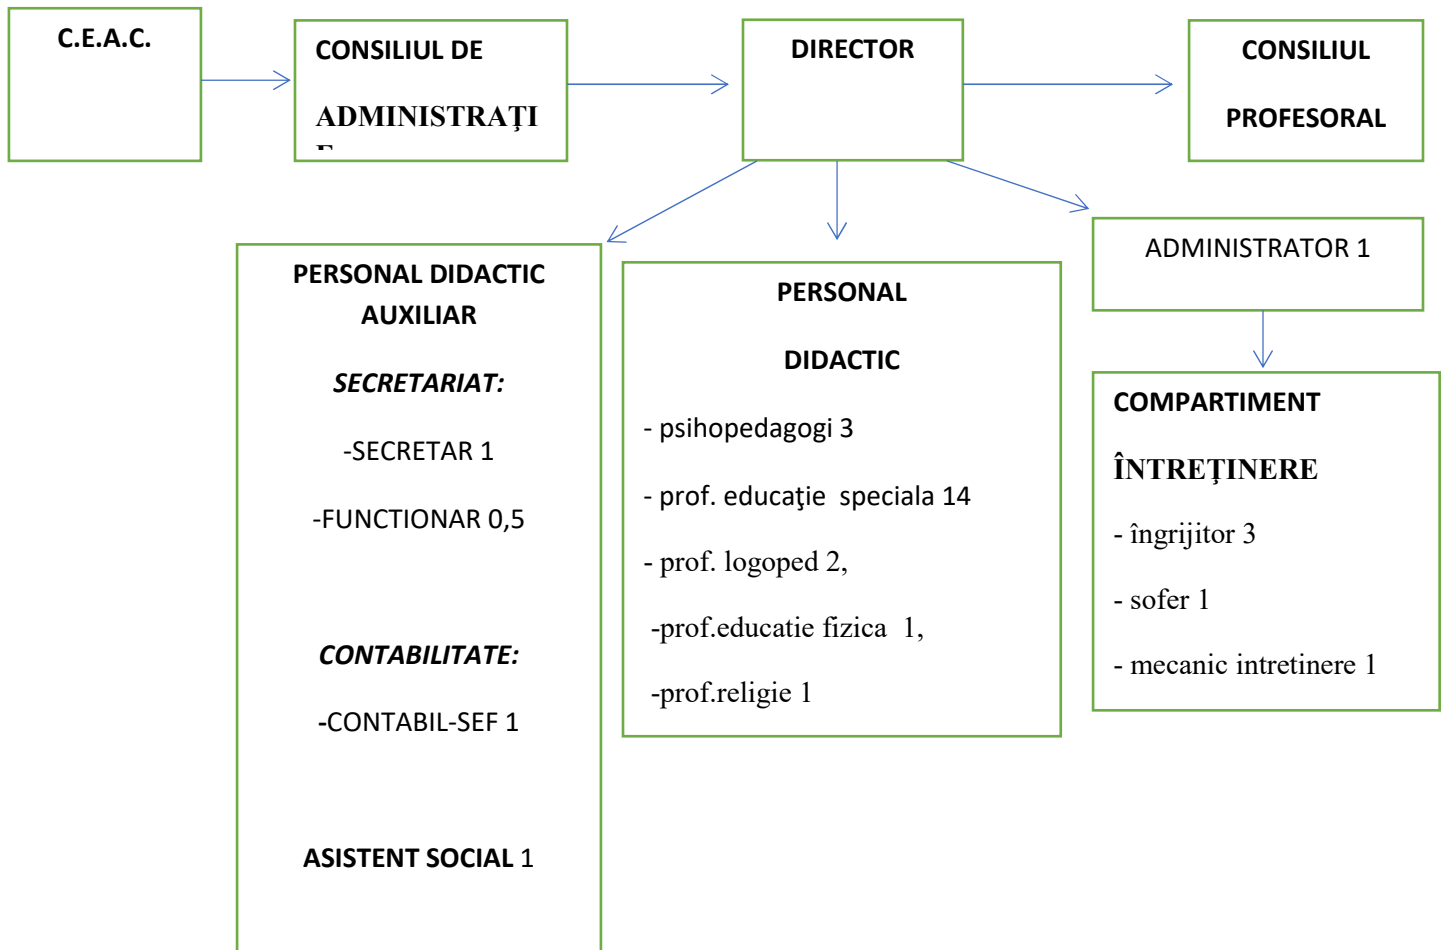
C.E.A.C.

CONSILIUL DE

ADMINISTRAŢI

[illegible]

DIRECTOR

CONSILIUL

PROFESORAL

PERSONAL DIDACTIC AUXILIAR

SECRETARIAT:

-SECRETAR 1

-FUNCTIONAR 0,5

CONTABILITATE:

-CONTABIL-SEF 1

ASISTENT SOCIAL 1

PERSONAL

DIDACTIC

- psihopedagogi 3

- prof. educaţie speciala 14

- prof. logoped 2,

-prof.educatie fizica 1,

-prof.religie 1

ADMINISTRATOR 1

COMPARTIMENT

ÎNTREŢINERE

- îngrijitor 3

- sofer 1

- mecanic intretinere 1